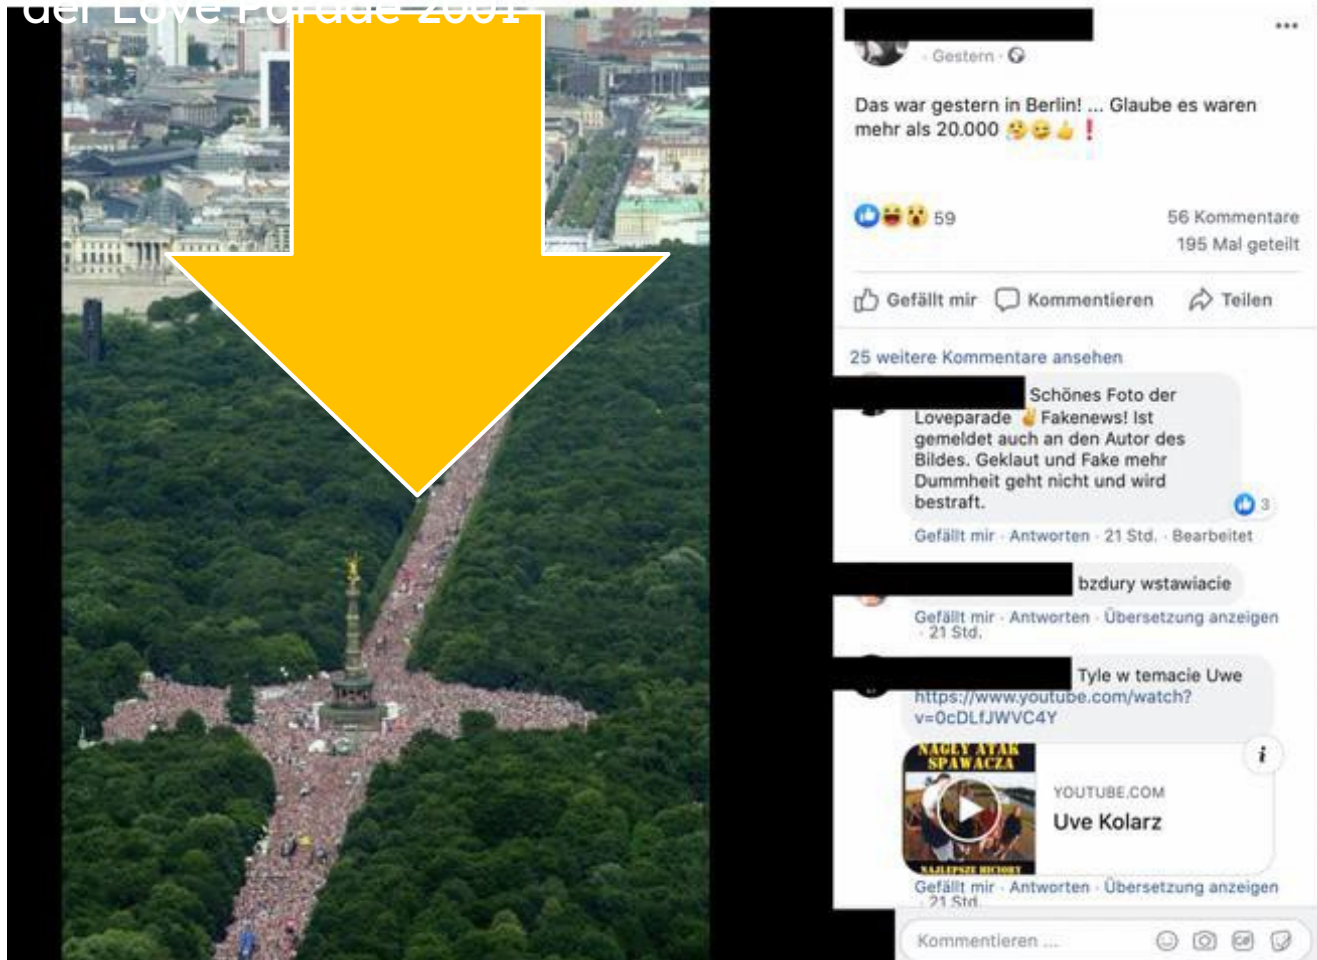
der Love Parade 2001

· Gestern ·

Das war gestern in Berlin! ... Glaube es waren mehr als 20.000 😥😊👍❗

59

56 Kommentare

195 Mal geteilt

Gefällt mir

Kommentieren

Teilen

25 weitere Kommentare ansehen

Schönes Foto der Loveparade ✌ Fakenews! Ist gemeldet auch an den Autor des Bildes. Geklaut und Fake mehr Dummheit geht nicht und wird bestraft.

3

Gefällt mir · Antworten · 21 Std. · Bearbeitet

bzdury wstawiacie

Gefällt mir · Antworten · Übersetzung anzeigen · 21 Std.

Tyle w temacie Uwe https://www.youtube.com/watch?v=0cDLfJWVC4Y

NAGŁY ATAK SPAWACZA

NAJLEPSZE HICIORY

YOUTUBE.COM

Uve Kolarz

Gefällt mir · Antworten · Übersetzung anzeigen · 21 Std.

Kommentieren ...